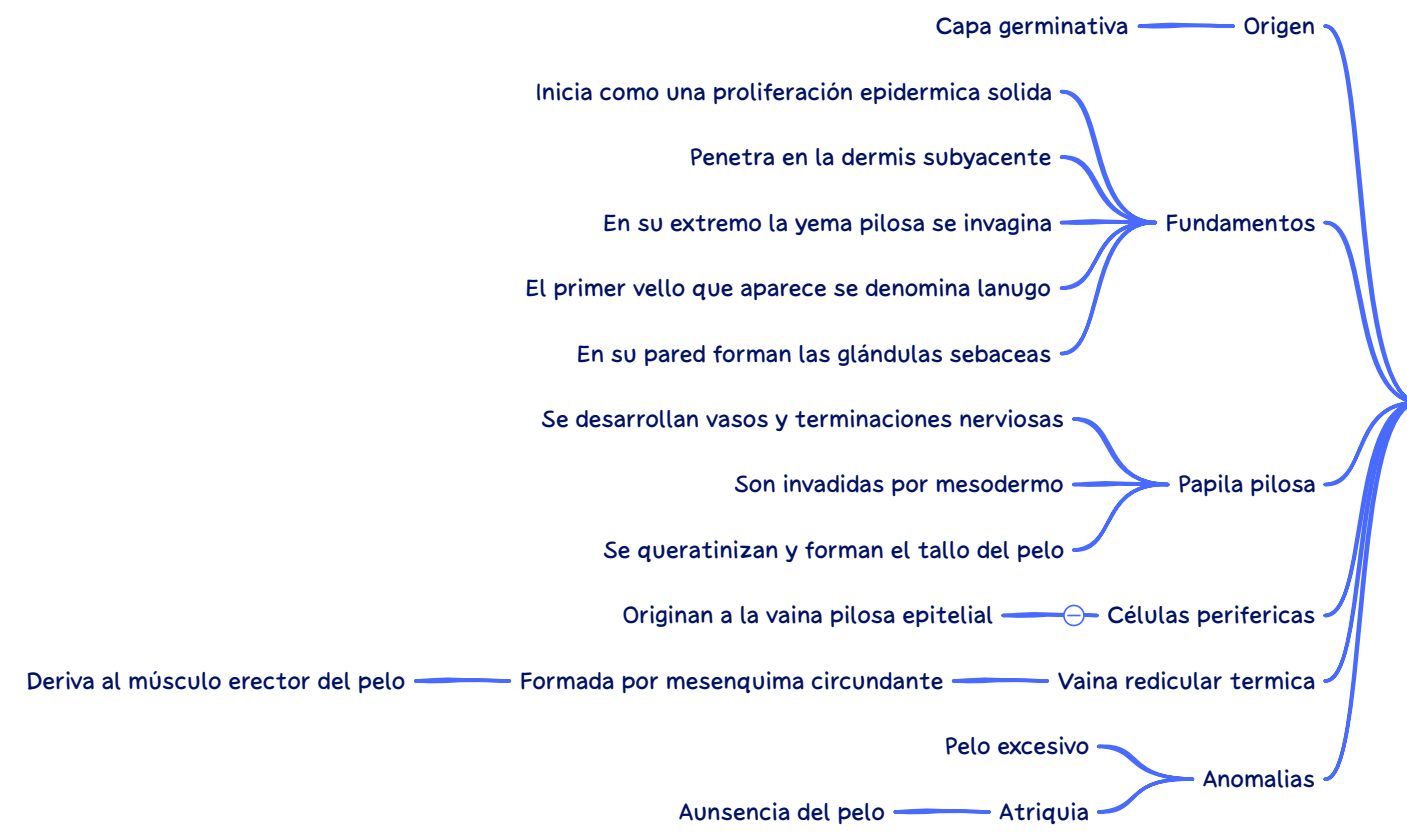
Capa germinativa
Origen

Inicia como una proliferación epidermica solida
Penetra en la dermis subyacente
En su extremo la yema pilosa se invagina
El primer vello que aparece se denomina lanugo
En su pared forman las glándulas sebaceas
Fundamentos

Se desarrollan vasos y terminaciones nerviosas
Son invadidas por mesodermo
Se queratinizan y forman el tallo del pelo
Papila pilosa

Originan a la vaina pilosa epitelial
Células perifericas

Deriva al músculo erector del pelo
Formada por mesenquima circundante
Vaina redicular termica

Pelo excesivo
Aunsencia del pelo
Atriquia
Anomalias